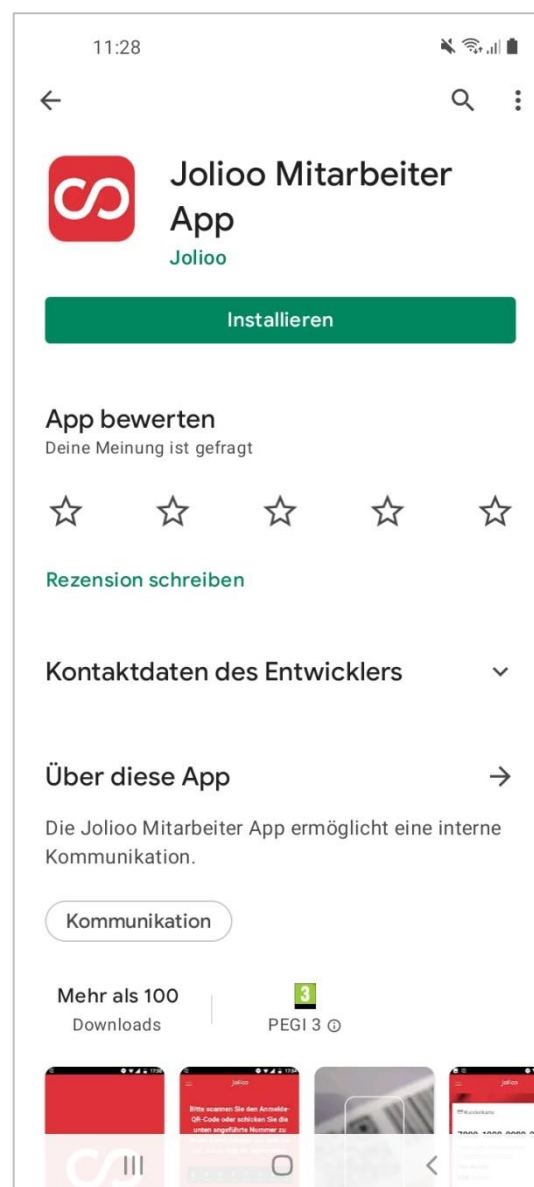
11:28

Jolioo Mitarbeiter App

Jolioo

Installieren

App bewerten

Deine Meinung ist gefragt

Rezension schreiben

Kontaktdaten des Entwicklers

Über diese App

Die Jolioo Mitarbeiter App ermöglicht eine interne Kommunikation.

Kommunikation

Mehr als 100
Downloads

3
PEGI 3

jolioo

Bitte scannen Sie den Anmelde-QR-Code oder schicken Sie die unten angeführte Nummer zu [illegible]

jolioo

Kundenkarte

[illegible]